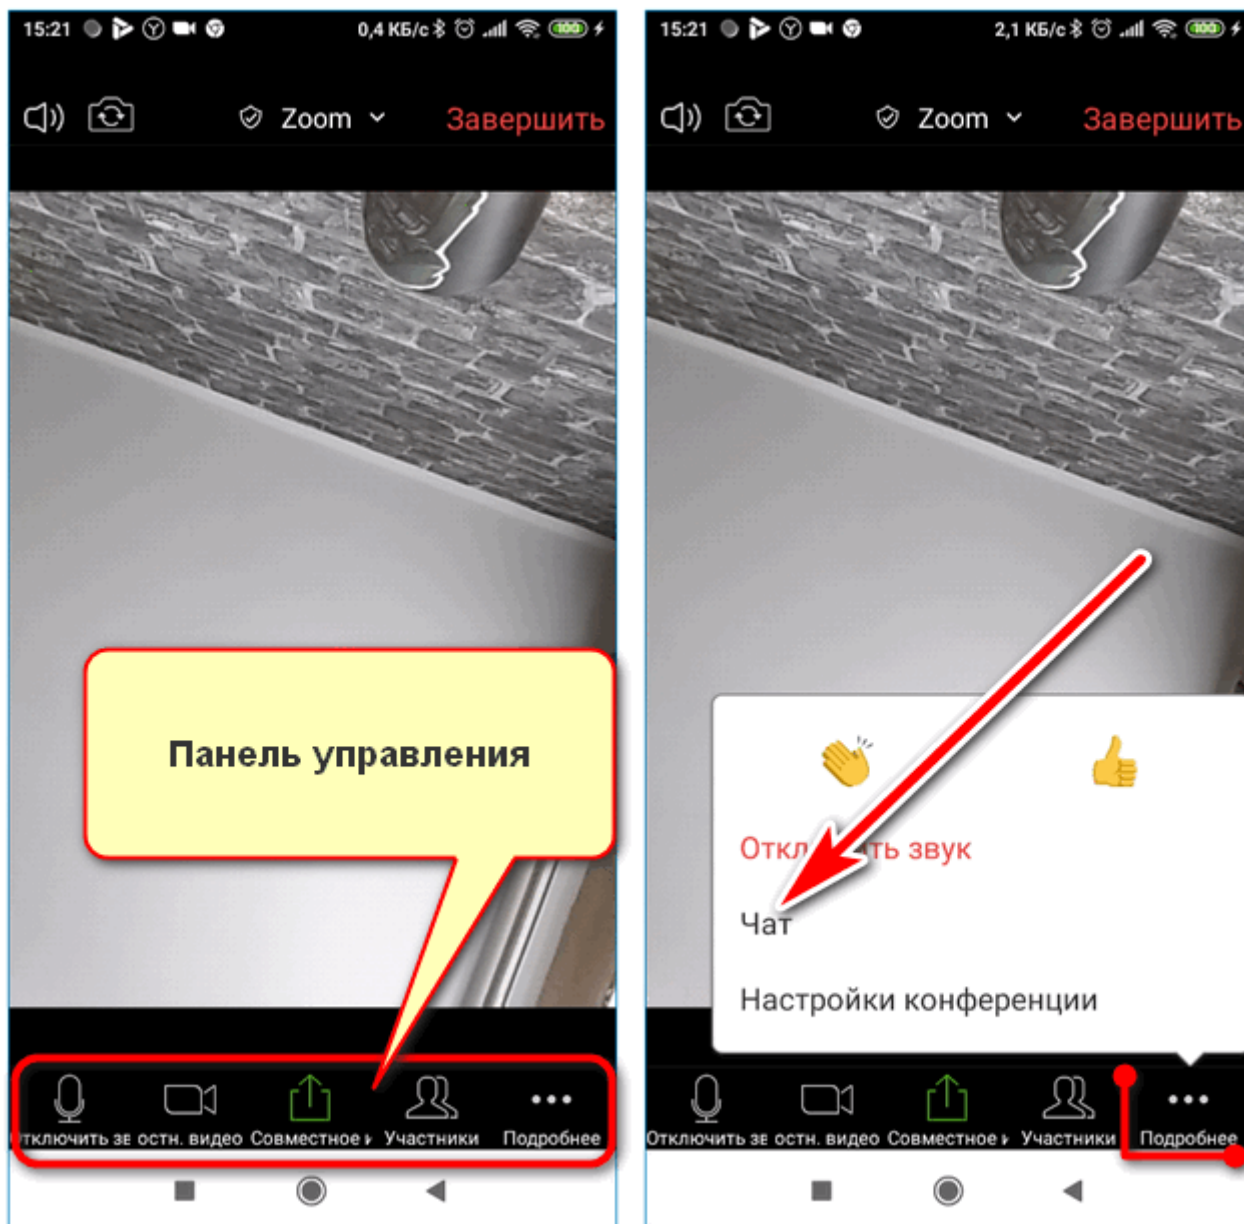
15:21 0,4 КБ/с

Zoom Завершить

Панель управления

тключить зв остн. видео Совместное Участники Подробнее

15:21 2,1 КБ/с

Zoom Завершить

Откл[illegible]ть звук

Чат

Настройки конференции

Отключить зв остн. видео Совместное Участники Подробнее